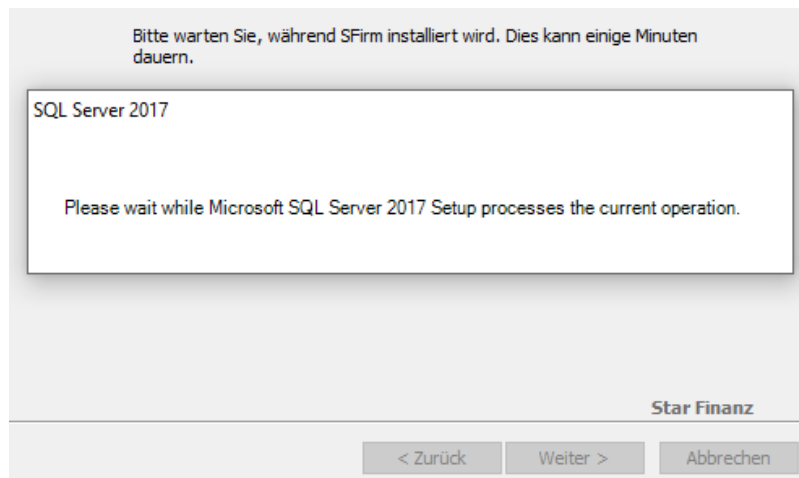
Bitte warten Sie, während SFirm installiert wird. Dies kann einige Minuten dauern.

SQL Server 2017

Please wait while Microsoft SQL Server 2017 Setup processes the current operation.

Star Finanz

< Zurück
Weiter >
Abbrechen